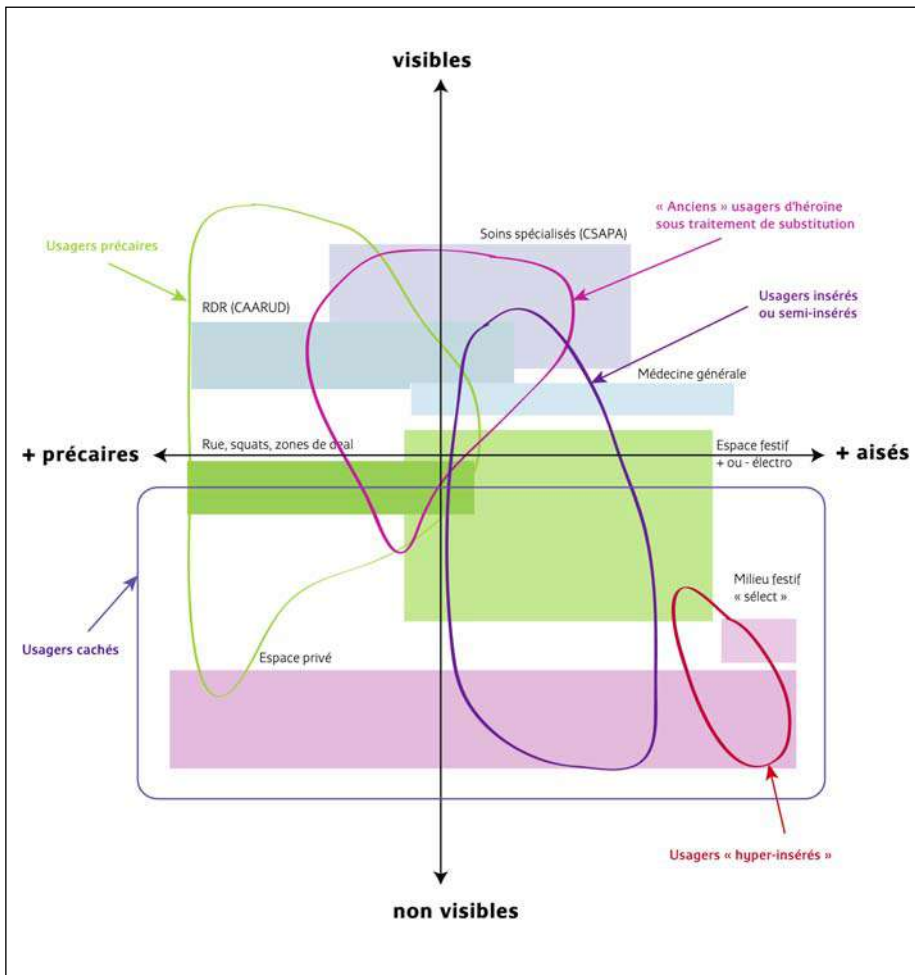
visibles

« Anciens » usagers d'héroïne sous traitement de substitution

Usagers précaires

Soins spécialisés (CSAPA)

Usagers insérés ou semi-insérés

RDR (CAARUD)

Médecine générale

+ précaires

Rue, squats, zones de deal

Espace festif + ou - électro

+ aisés

Milieu festif « sélect »

Usagers cachés

Espace privé

Usagers « hyper-insérés »

non visibles